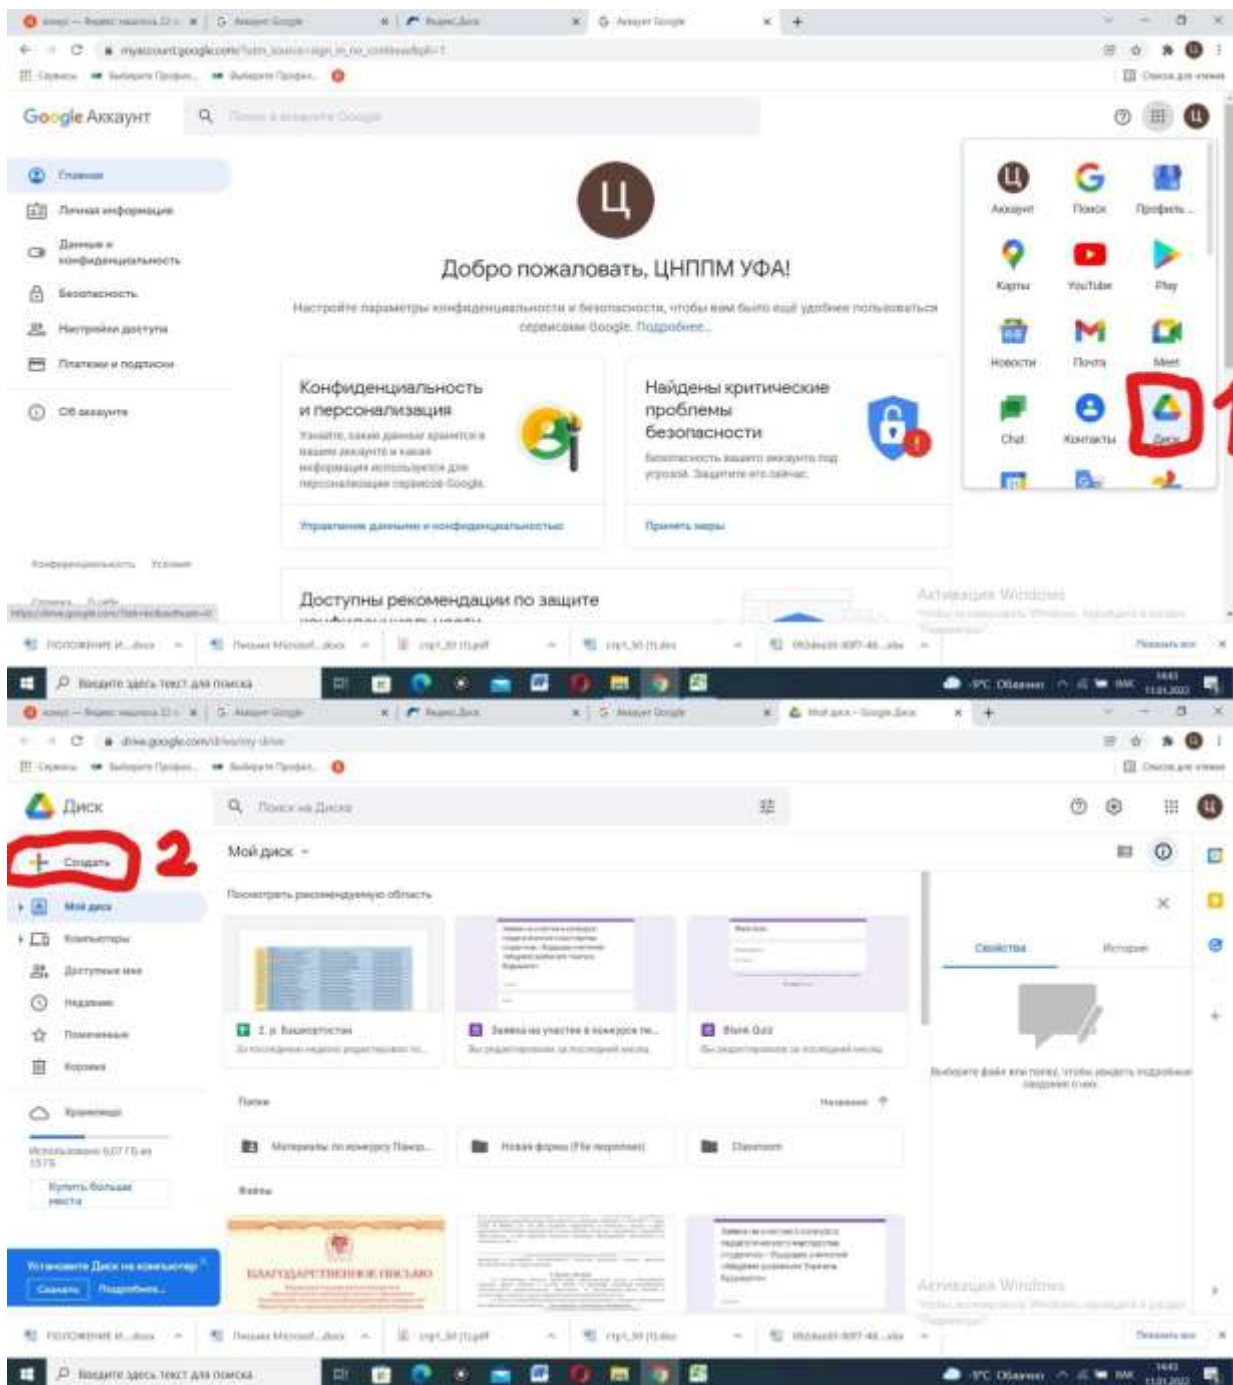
Google Аккаунт

Поиск в аккаунте Google

Главная
Личная информация
Данные и конфиденциальность
Безопасность
Настройки доступа
Платежи и подписки
Об аккаунте

Ц

Добро пожаловать, ЦНППМ УФА!

Настройте параметры конфиденциальности и безопасности, чтобы вам было ещё удобнее пользоваться сервисами Google. Подробнее...

Конфиденциальность и персонализация

Узнайте, какие данные хранятся в вашем аккаунте и какая информация используется для персонализации сервисов Google.

Управление данными и конфиденциальностью

Найдены критические проблемы безопасности

Безопасность вашего аккаунта под угрозой. Защитите его сейчас.

Принять меры

Доступны рекомендации по защите

Аккаунт
Поиск
Профиль
Карты
YouTube
Play
Новости
Почта
Meet
Chat
Контакты
Диск

1

Конфиденциальность Условия

Активация Windows

Введите здесь текст для поиска

Диск

Поиск на Диске

Создать

2

Мой диск

Компьютеры

Доступные мне

Недавние

Помеченные

Корзина

Хранилище

Использовано 6,07 ГБ из 15 ГБ

Купить больше места

Установите Диск на компьютер

Скачать Подробнее...

Мой диск

Посмотреть рекомендуемую область

Blank Quiz

Папки

Название

Материалы по конкурсу

Новая форма

Classroom

Файлы

БЛАГОДАРСТВЕННОЕ ПИСЬМО

Свойства

История

Выберите файл или папку, чтобы увидеть подробные сведения о них.

Активация Windows

Введите здесь текст для поиска